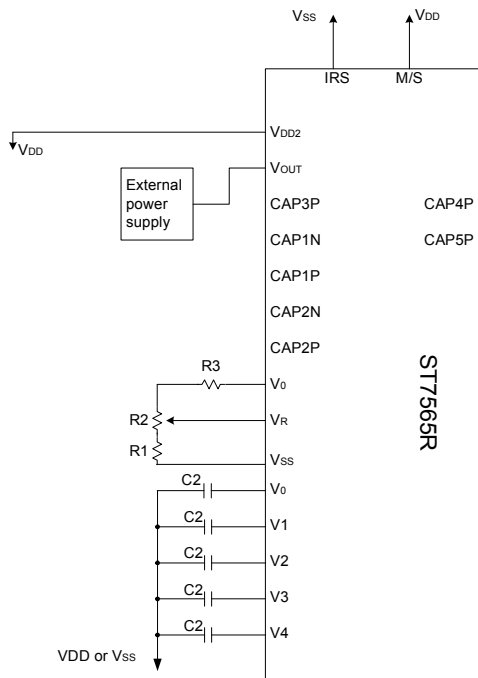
$V_{SS}$
$V_{DD}$
IRS
M/S
$V_{DD2}$
$V_{DD}$
$V_{OUT}$
External power supply
CAP3P
CAP4P
CAP1N
CAP5P
CAP1P
CAP2N
CAP2P
ST7565R
R3
$V_0$
R2
$V_R$
R1
$V_{SS}$
C2
$V_0$
C2
V1
C2
V2
C2
V3
C2
V4
VDD or $V_{SS}$